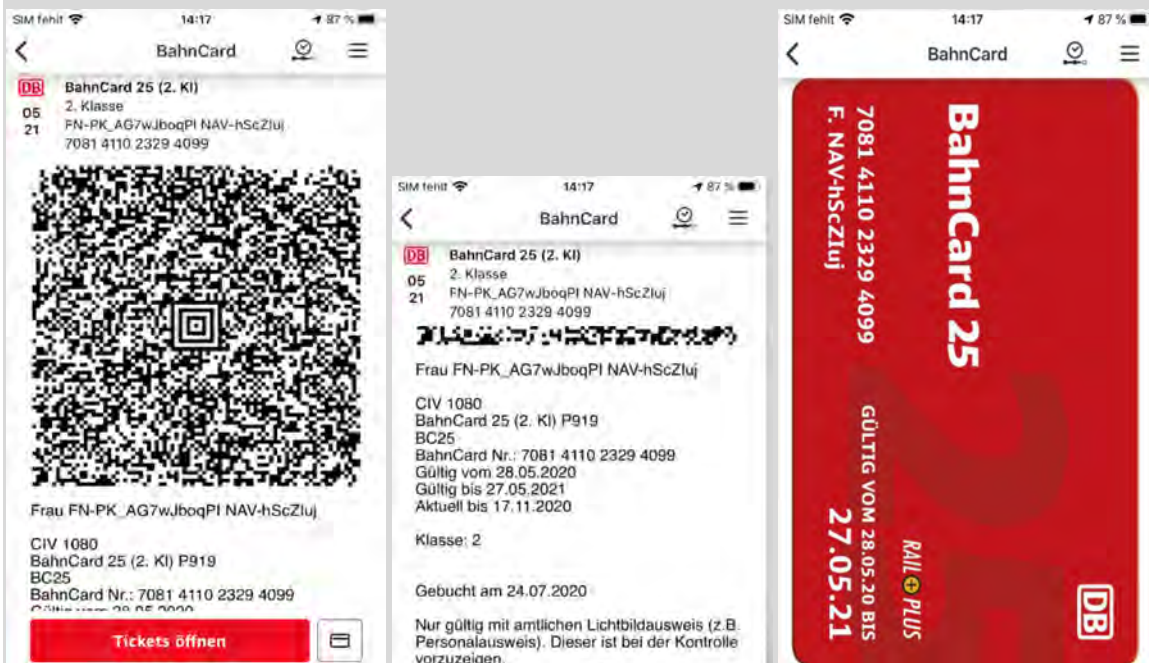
SIM fehlt 14:17 87 %

BahnCard

DB 05 21 BahnCard 25 (2. Kl)
2. Klasse
FN-PK_AG7wJboqPI NAV-hScZluj
7081 4110 2329 4099

Frau FN-PK_AG7wJboqPI NAV-hScZluj

CIV 1080
BahnCard 25 (2. Kl) P919
BC25
BahnCard Nr.: 7081 4110 2329 4099
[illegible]

Tickets öffnen

SIM fehlt 14:17 87 %

BahnCard

DB 05 21 BahnCard 25 (2. Kl)
2. Klasse
FN-PK_AG7wJboqPI NAV-hScZluj
7081 4110 2329 4099

Frau FN-PK_AG7wJboqPI NAV-hScZluj

CIV 1080
BahnCard 25 (2. Kl) P919
BC25
BahnCard Nr.: 7081 4110 2329 4099
Gültig vom 28.05.2020
Gültig bis 27.05.2021
Aktuell bis 17.11.2020

Klasse: 2

Gebucht am 24.07.2020

Nur gültig mit amtlichen Lichtbildausweis (z.B. Personalausweis). Dieser ist bei der Kontrolle vorzuzeigen.

SIM fehlt 14:17 87 %

BahnCard

BahnCard 25
7081 4110 2329 4099
F. NAV-hScZluj
GÜLTIG VOM 28.05.20 BIS
27.05.21
RAIL PLUS
25
DB